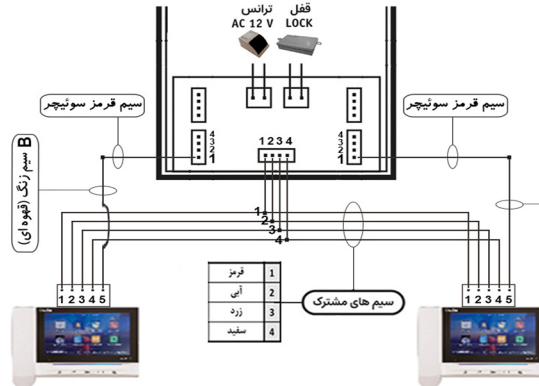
ترانس
AC 12 V

قفل
LOCK

سیم قرمز سوئیچر

سیم قرمز سوئیچر

B سیم زنگ (قهوه ای)

4
3
2
1

1 2 3 4

4
3
2
1

1
2
3
4

| قرمز | 1 |
|---|---|
| آبی | 2 |
| زرد | 3 |
| سفید | 4 |

سیم های مشترک

1 2 3 4 5

1 2 3 4 5